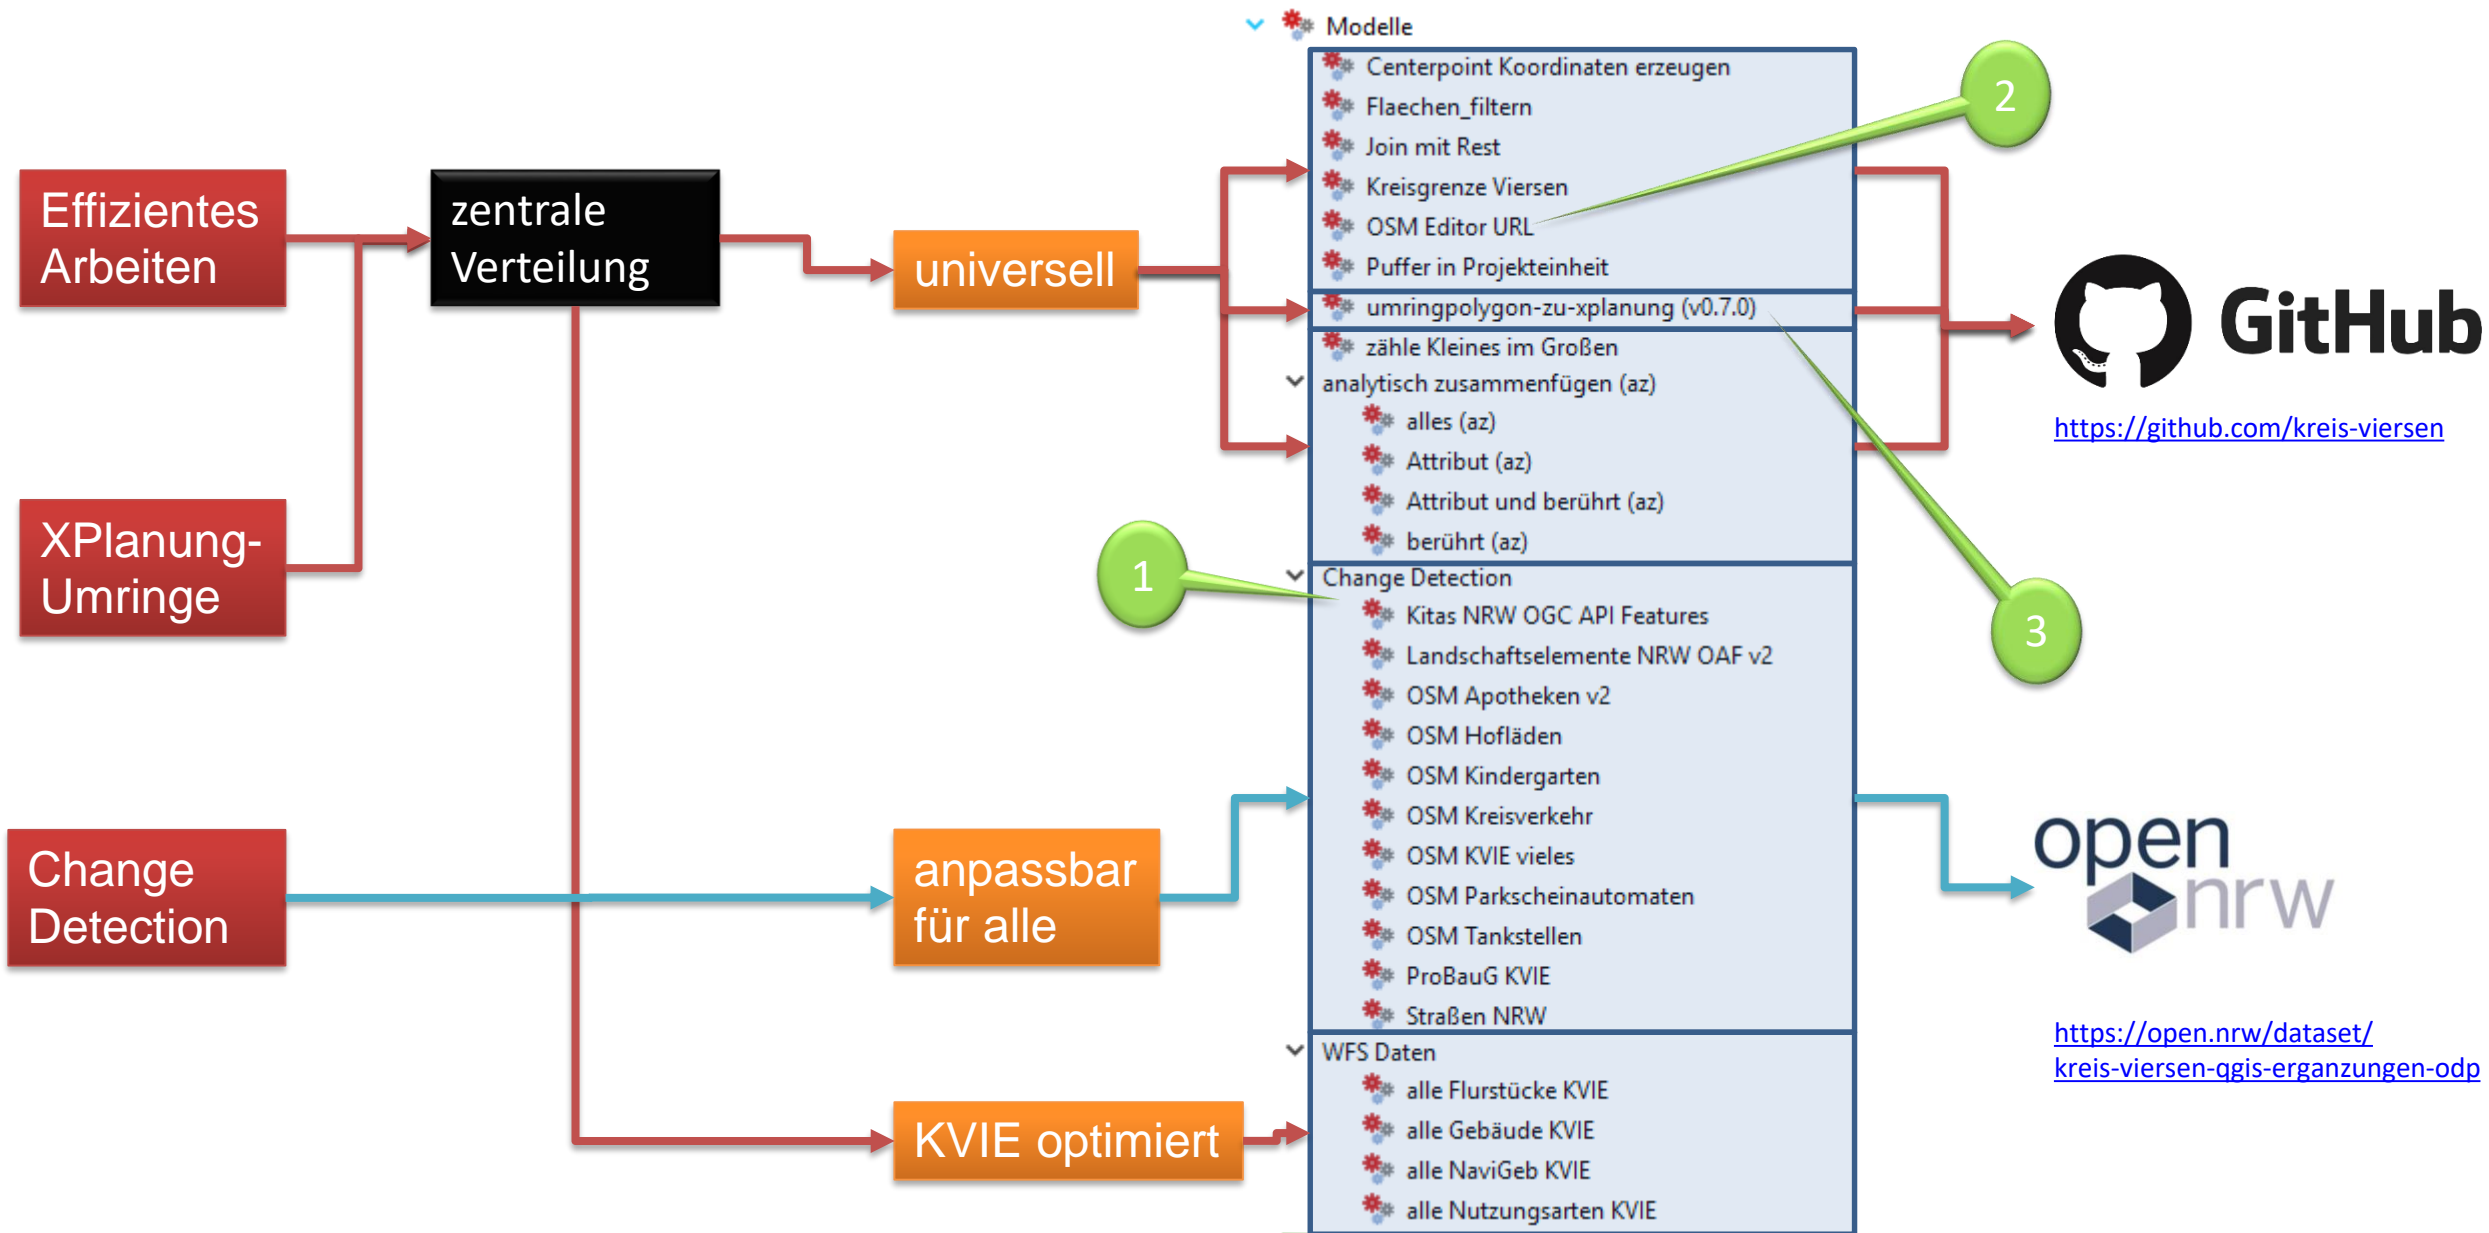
Effizientes Arbeiten

XPlanung-Umringe

Change Detection

zentrale Verteilung

universell

anpassbar für alle

KVIE optimiert

Modelle
Centerpoint Koordinaten erzeugen
Flaechen_filtern
Join mit Rest
Kreisgrenze Viersen
OSM Editor URL
Puffer in Projekteinheit
umringpolygon-zu-xplanung (v0.7.0)
zähle Kleines im Großen
analytisch zusammenfügen (az)
alles (az)
Attribut (az)
Attribut und berührt (az)
berührt (az)
Change Detection
Kitas NRW OGC API Features
Landschaftselemente NRW OAF v2
OSM Apotheken v2
OSM Hofläden
OSM Kindergarten
OSM Kreisverkehr
OSM KVIE vieles
OSM Parkscheinautomaten
OSM Tankstellen
ProBauG KVIE
Straßen NRW
WFS Daten
alle Flurstücke KVIE
alle Gebäude KVIE
alle NaviGeb KVIE
alle Nutzungsarten KVIE

1

2

3

GitHub

https://github.com/kreis-viersen

open nrw

https://open.nrw/dataset/kreis-viersen-qgis-erganzungen-odp